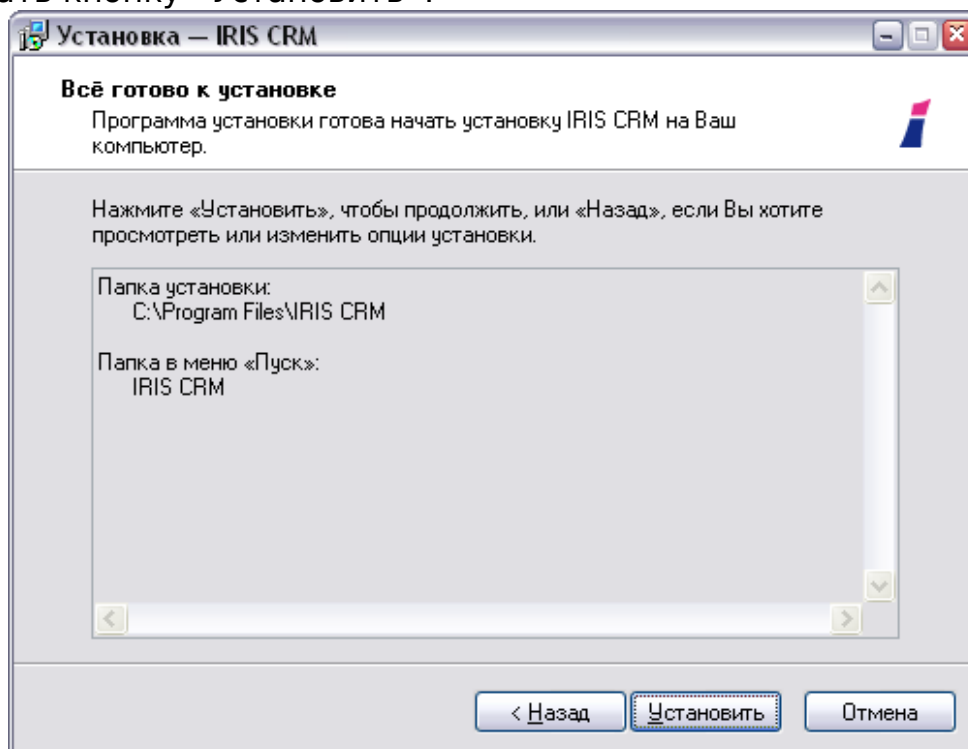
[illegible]ать кнопку "Установить".

Установка — IRIS CRM

Всё готово к установке

Программа установки готова начать установку IRIS CRM на Ваш компьютер.

Нажмите «Установить», чтобы продолжить, или «Назад», если Вы хотите просмотреть или изменить опции установки.

Папка установки:
C:\Program Files\IRIS CRM

Папка в меню «Пуск»:
IRIS CRM

< Назад

Установить

Отмена